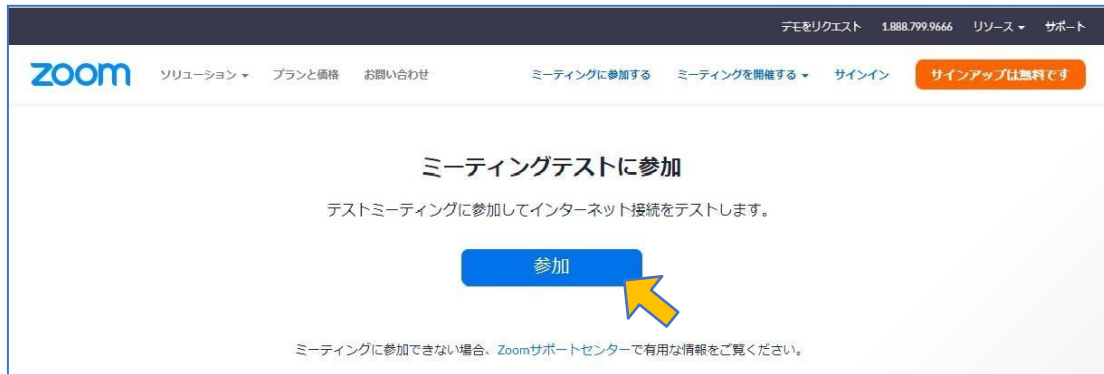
デモをリクエスト 1.888.799.9666 リソース サポート

zoom ソリューション プランと価格 お問い合わせ ミーティングに参加する ミーティングを開催する サインイン サインアップは無料です

ミーティングテストに参加

テストミーティングに参加してインターネット接続をテストします。

参加

ミーティングに参加できない場合、Zoomサポートセンターで有用な情報をご覧ください。